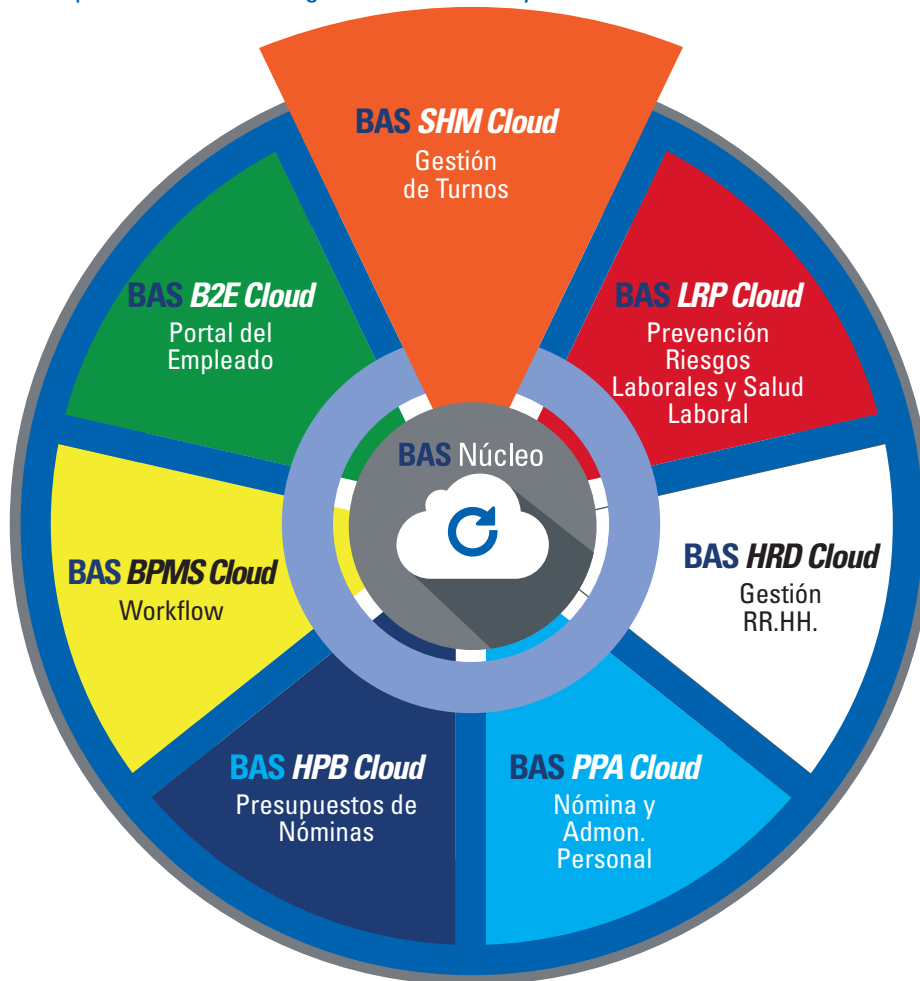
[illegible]

BAS SHM Cloud
Gestión de Turnos

BAS B2E Cloud
Portal del Empleado

BAS LRP Cloud
Prevención Riesgos Laborales y Salud Laboral

BAS Núcleo

BAS BPMS Cloud
Workflow

BAS HRD Cloud
Gestión RR.HH.

BAS HPB Cloud
Presupuestos de Nóminas

BAS PPA Cloud
Nómina y Admon. Personal